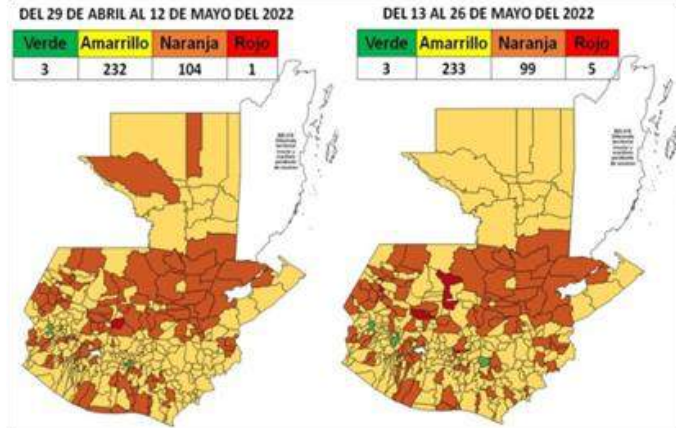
DEL 29 DE ABRIL AL 12 DE MAYO DEL 2022

| Verde | Amarrillo | Naranja | Rojo |
|---|---|---|---|
| 3 | 232 | 104 | 1 |

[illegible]

DEL 13 AL 26 DE MAYO DEL 2022

| Verde | Amarrillo | Naranja | Rojo |
|---|---|---|---|
| 3 | 233 | 99 | 5 |

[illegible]